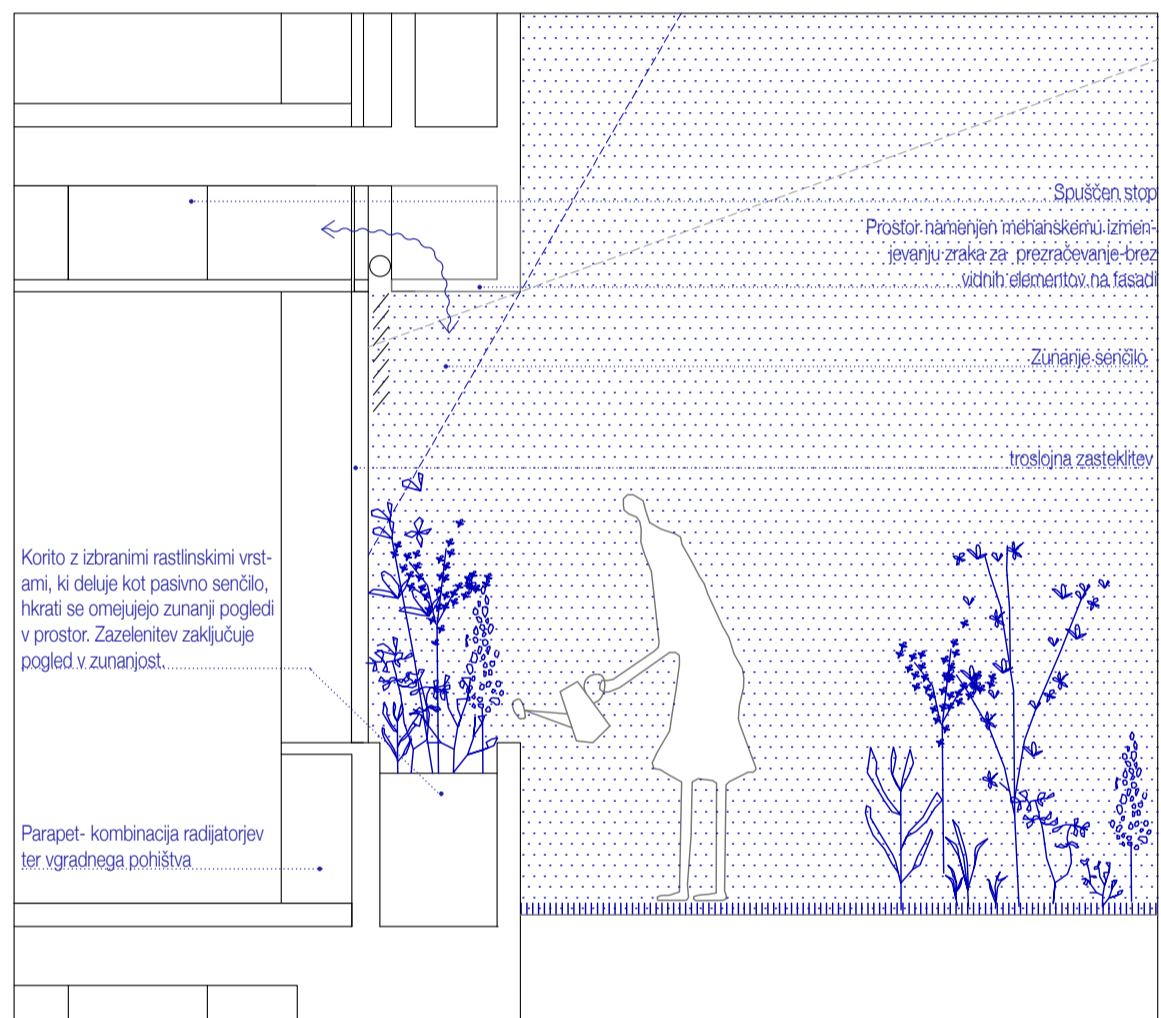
Spuščen strop

Prostor namenjen mehanskemu izmenjevanju zraka za prezračevanje brez vidnih elementov na fasadi

Zunanje senčilo

troslojna zasteklitev

Korito z izbranimi rastlinskimi vrstami, ki deluje kot pasivno senčilo, hkrati se omejujejo zunanji pogledi v prostor. Zazelenitev zaključuje pogled v zunanjost.

Parapet- kombinacija radijatorjev ter vgradnega pohištva